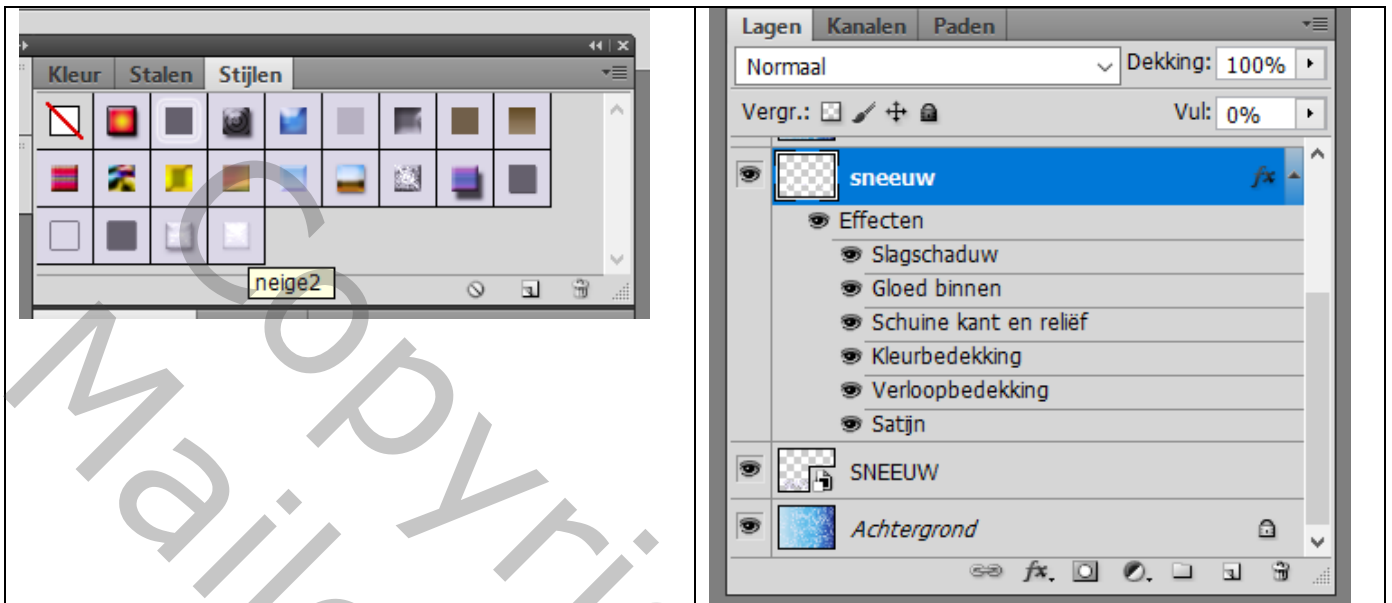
Kleur Stalen Stijlen

neige2

Copyri
Maile

Lagen Kanalen Paden

Normaal

Dekking: 100%

Vergr.:

Vul: 0%

sneeuw

Effecten

Slagschaduw

Gloed binnen

Schuine kant en reliëf

Kleurbedekking

Verloopbedekking

Satijn

SNEEUW

Achtergrond